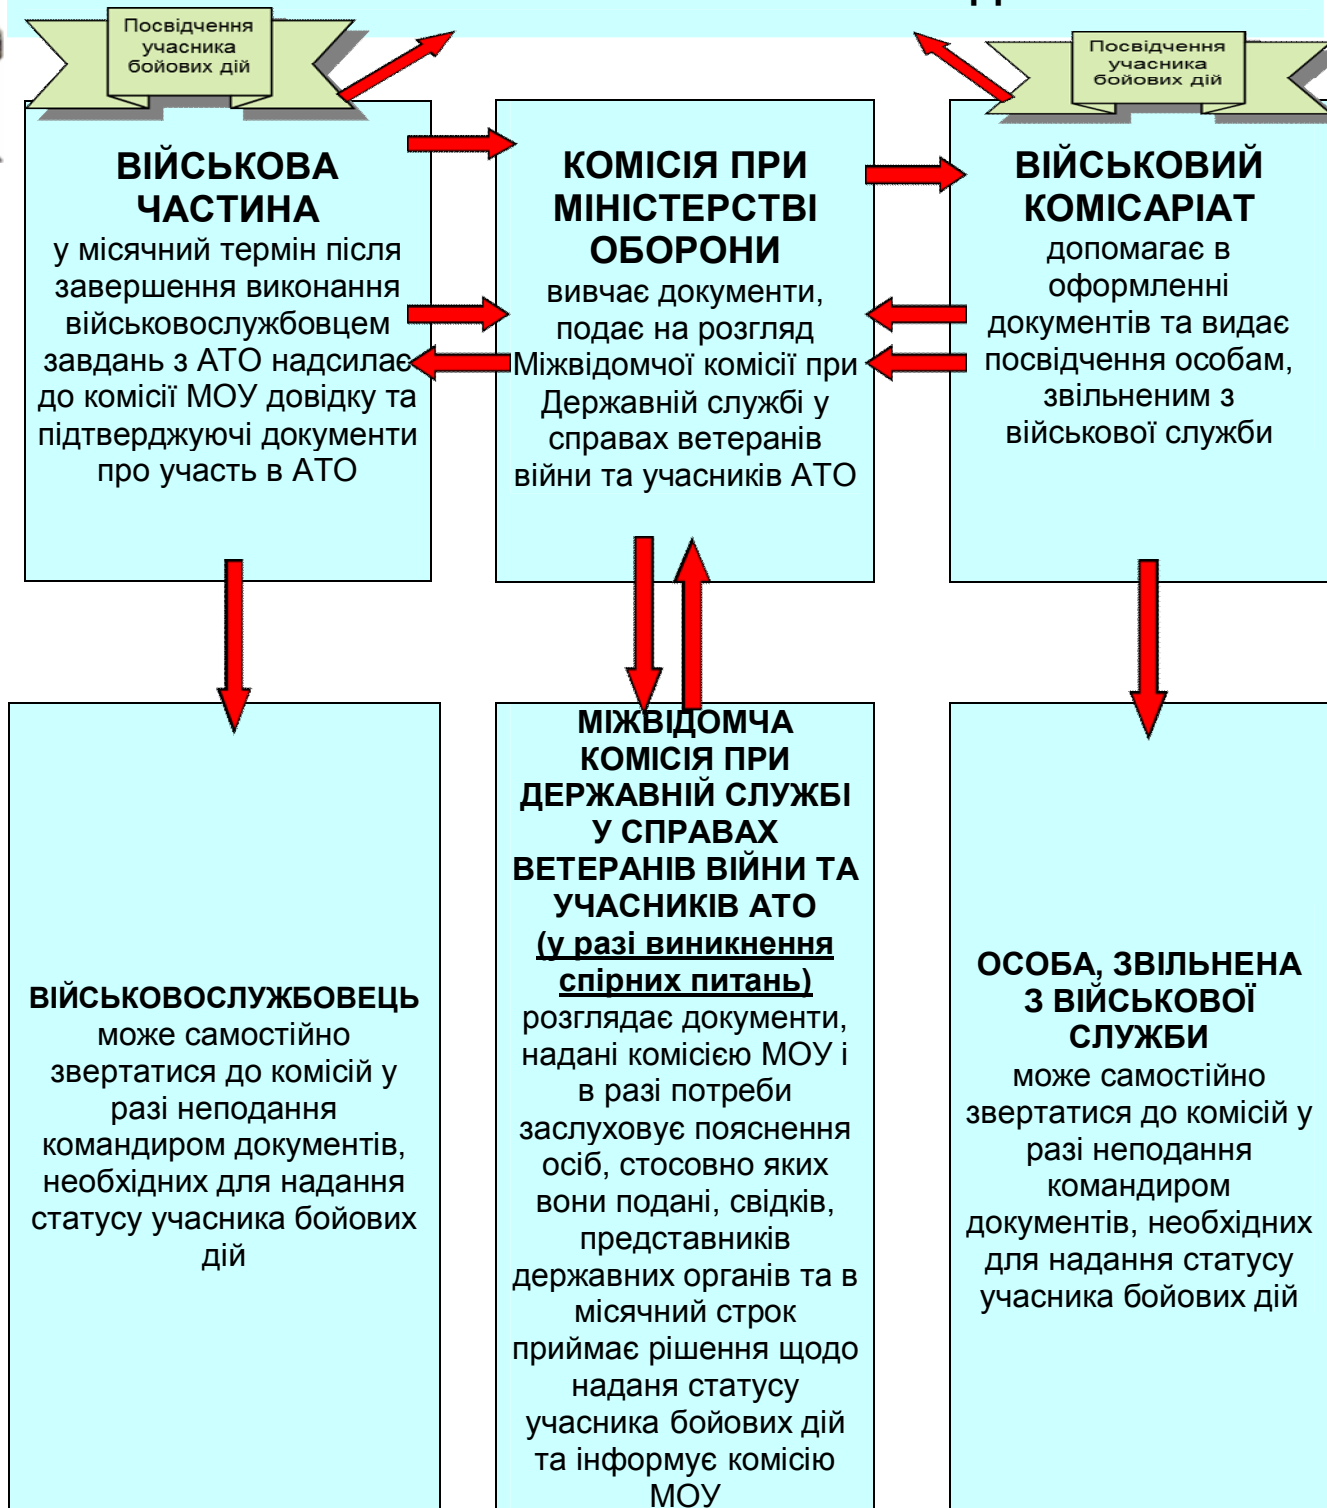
Посвідчення учасника бойових дій

Посвідчення учасника бойових дій

ВІЙСЬКОВА ЧАСТИНА
у місячний термін після завершення виконання військовослужбовцем завдань з АТО надсилає до комісії МОУ довідку та підтверджуючі документи про участь в АТО

КОМІСІЯ ПРИ МІНІСТЕРСТВІ ОБОРОНИ
вивчає документи, подає на розгляд Міжвідомчої комісії при Державній службі у справах ветеранів війни та учасників АТО

ВІЙСЬКОВИЙ КОМІСАРІАТ
допомагає в оформленні документів та видає посвідчення особам, звільненим з військової служби

ВІЙСЬКОВОСЛУЖБОВЕЦЬ
може самостійно звертатися до комісій у разі неподання командиром документів, необхідних для надання статусу учасника бойових дій

МІЖВІДОМЧА КОМІСІЯ ПРИ ДЕРЖАВНІЙ СЛУЖБІ У СПРАВАХ ВЕТЕРАНІВ ВІЙНИ ТА УЧАСНИКІВ АТО
(у разі виникнення спірних питань)
розглядає документи, надані комісією МОУ і в разі потреби заслуховує пояснення осіб, стосовно яких вони подані, свідків, представників державних органів та в місячний строк приймає рішення щодо надання статусу учасника бойових дій та інформує комісію МОУ

ОСОБА, ЗВІЛЬНЕНА З ВІЙСЬКОВОЇ СЛУЖБИ
може самостійно звертатися до комісій у разі неподання командиром документів, необхідних для надання статусу учасника бойових дій